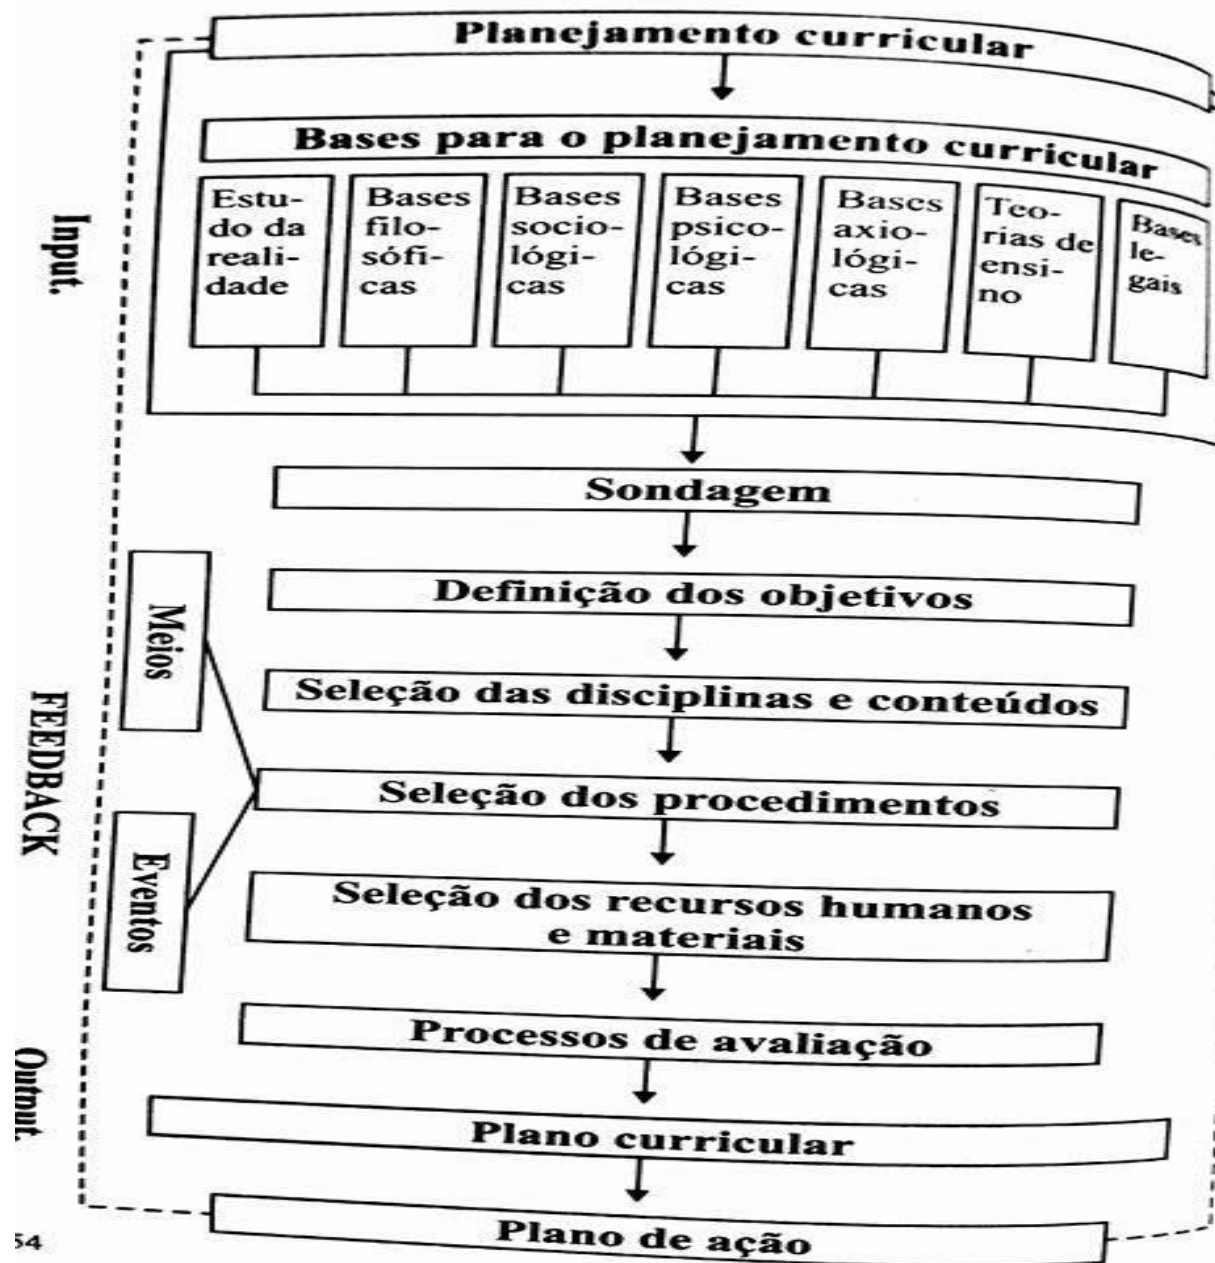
Planejamento curricular

Bases para o planejamento curricular

Estudo da realidade

Bases filosóficas

Bases sociológicas

Bases psicológicas

Bases axiológicas

Teorias de ensino

Bases legais

Input.

Sondagem

Definição dos objetivos

Meios

Seleção das disciplinas e conteúdos

FEEDBACK

Seleção dos procedimentos

Eventos

Seleção dos recursos humanos e materiais

Processos de avaliação

Output.

Plano curricular

Plano de ação

54